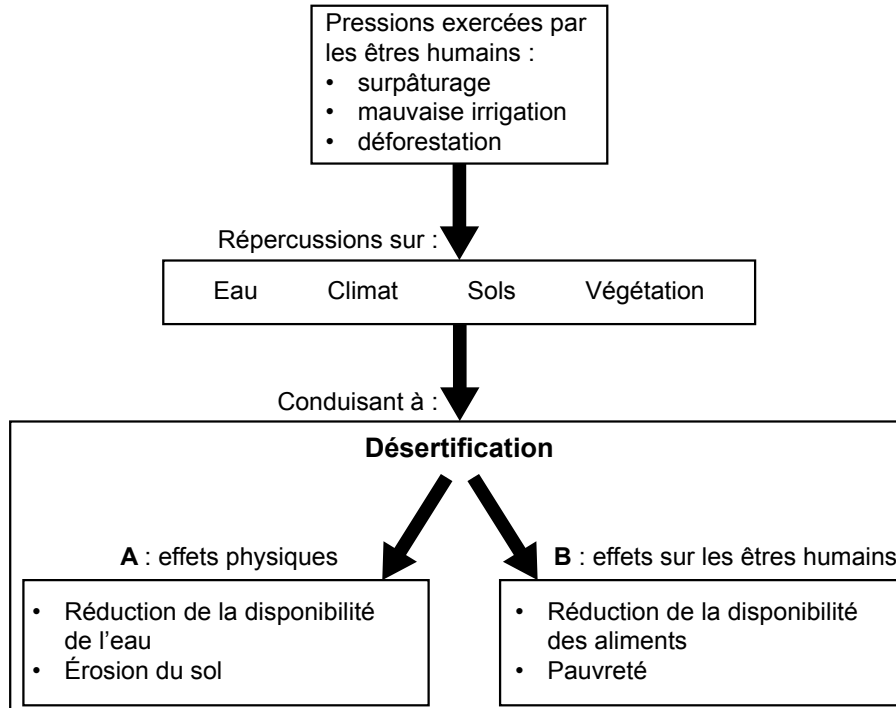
Pressions exercées par les êtres humains :
• surpâturage
• mauvaise irrigation
• déforestation

Répercussions sur :

Eau Climat Sols Végétation

Conduisant à :

**Désertification**

**A** : effets physiques

• Réduction de la disponibilité de l'eau
• Érosion du sol

**B** : effets sur les êtres humains

• Réduction de la disponibilité des aliments
• Pauvreté